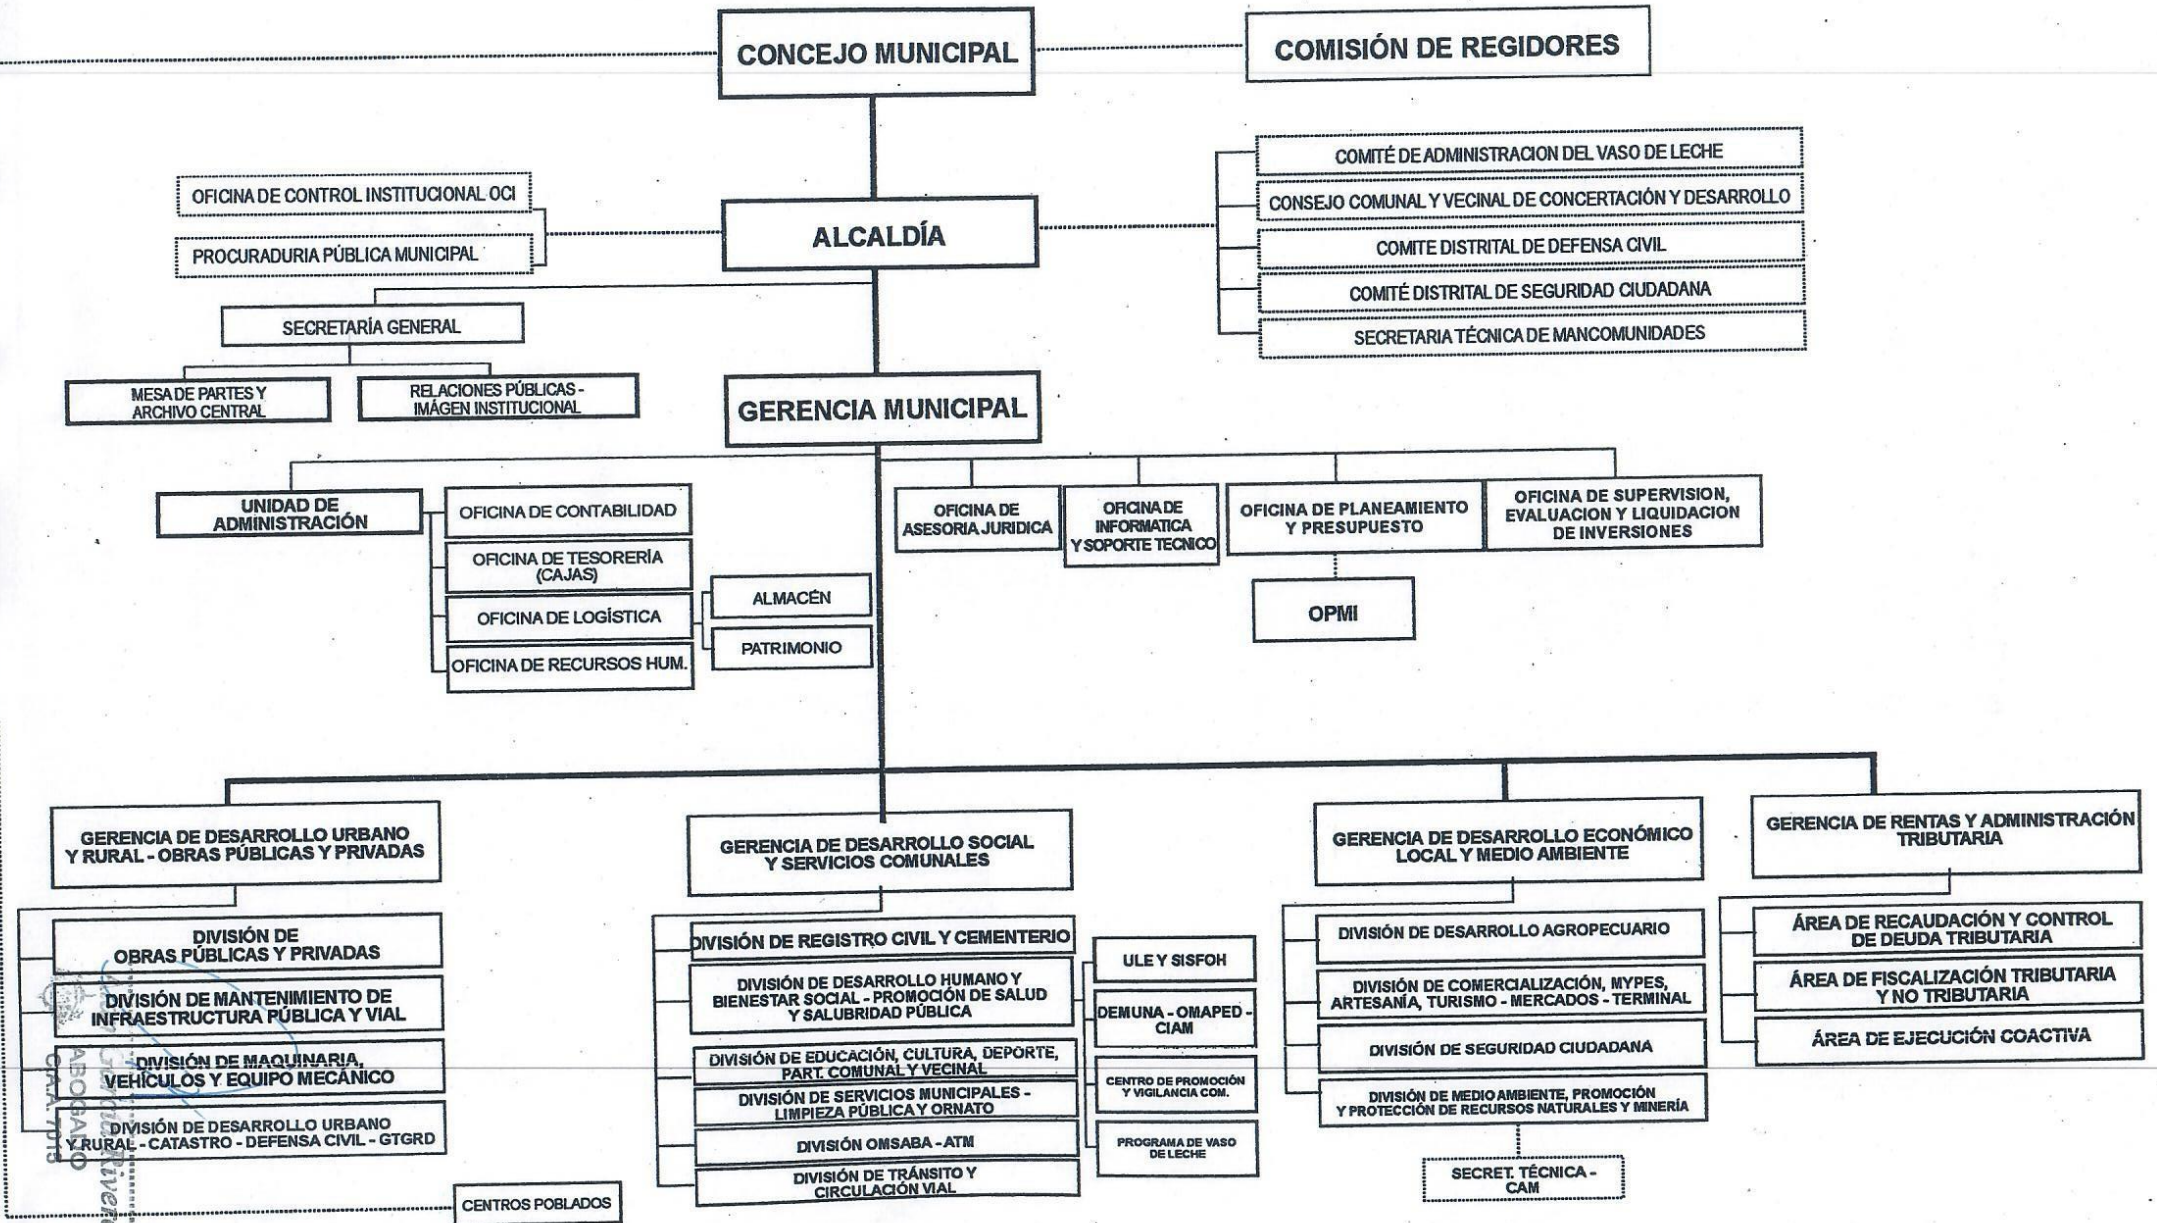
CONCEJO MUNICIPAL

COMISIÓN DE REGIDORES

COMITÉ DE ADMINISTRACION DEL VASO DE LECHE

CONSEJO COMUNAL Y VECINAL DE CONCERTACIÓN Y DESARROLLO

COMITE DISTRITAL DE DEFENSA CIVIL

COMITÉ DISTRITAL DE SEGURIDAD CIUDADANA

SECRETARIA TÉCNICA DE MANCOMUNIDADES

OFICINA DE CONTROL INSTITUCIONAL OCI

PROCURADURIA PÚBLICA MUNICIPAL

ALCALDÍA

SECRETARÍA GENERAL

MESA DE PARTES Y ARCHIVO CENTRAL

RELACIONES PÚBLICAS - IMÁGEN INSTITUCIONAL

GERENCIA MUNICIPAL

UNIDAD DE ADMINISTRACIÓN

OFICINA DE CONTABILIDAD

OFICINA DE TESORERÍA (CAJAS)

OFICINA DE LOGÍSTICA

OFICINA DE RECURSOS HUM.

ALMACÉN

PATRIMONIO

OFICINA DE ASESORIA JURIDICA

OFICINA DE INFORMATICA Y SOPORTE TECNICO

OFICINA DE PLANEAMIENTO Y PRESUPUESTO

OPMI

OFICINA DE SUPERVISION, EVALUACION Y LIQUIDACION DE INVERSIONES

GERENCIA DE DESARROLLO URBANO Y RURAL - OBRAS PÚBLICAS Y PRIVADAS

DIVISIÓN DE OBRAS PÚBLICAS Y PRIVADAS

DIVISIÓN DE MANTENIMIENTO DE INFRAESTRUCTURA PÚBLICA Y VIAL

DIVISIÓN DE MAQUINARIA, VEHICULOS Y EQUIPO MECÁNICO

DIVISIÓN DE DESARROLLO URBANO Y RURAL - CATASTRO - DEFENSA CIVIL - GTGRD

CENTROS POBLADOS

GERENCIA DE DESARROLLO SOCIAL Y SERVICIOS COMUNALES

DIVISIÓN DE REGISTRO CIVIL Y CEMENTERIO

DIVISIÓN DE DESARROLLO HUMANO Y BIENESTAR SOCIAL - PROMOCIÓN DE SALUD Y SALUBRIDAD PÚBLICA

DIVISIÓN DE EDUCACIÓN, CULTURA, DEPORTE, PART. COMUNAL Y VECINAL

DIVISIÓN DE SERVICIOS MUNICIPALES - LIMPIEZA PÚBLICA Y ORNATO

DIVISIÓN OMSABA - ATM

DIVISIÓN DE TRÁNSITO Y CIRCULACIÓN VIAL

ULE Y SISFOH

DEMUNA - OMAPED - CIAM

CENTRO DE PROMOCIÓN Y VIGILANCIA COM.

PROGRAMA DE VASO DE LECHE

GERENCIA DE DESARROLLO ECONÓMICO LOCAL Y MEDIO AMBIENTE

DIVISIÓN DE DESARROLLO AGROPECUARIO

DIVISIÓN DE COMERCIALIZACIÓN, MYPES, ARTESANÍA, TURISMO - MERCADOS - TERMINAL

DIVISIÓN DE SEGURIDAD CIUDADANA

DIVISIÓN DE MEDIO AMBIENTE, PROMOCIÓN Y PROTECCIÓN DE RECURSOS NATURALES Y MINERÍA

SECRET. TÉCNICA - CAM

GERENCIA DE RENTAS Y ADMINISTRACIÓN TRIBUTARIA

ÁREA DE RECAUDACIÓN Y CONTROL DE DEUDA TRIBUTARIA

ÁREA DE FISCALIZACIÓN TRIBUTARIA Y NO TRIBUTARIA

ÁREA DE EJECUCIÓN COACTIVA

ABOGADO C.A.A. 7015 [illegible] Rivera